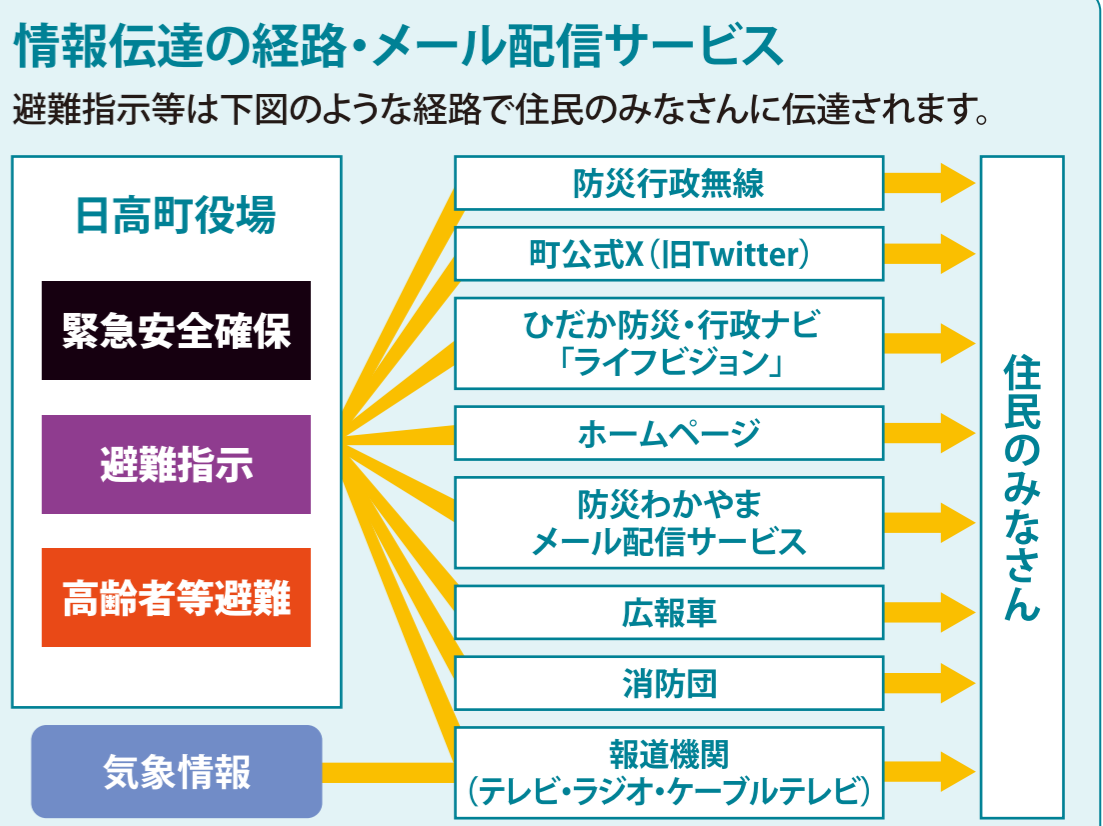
情報伝達の経路・メール配信サービス

避難指示等は下図のような経路で住民のみなさんに伝達されます。

日高町役場

緊急安全確保

避難指示

高齢者等避難

気象情報

防災行政無線

町公式X（旧Twitter）

ひだか防災・行政ナビ「ライフビジョン」

ホームページ

防災わかやまメール配信サービス

広報車

消防団

報道機関（テレビ・ラジオ・ケーブルテレビ）

住民のみなさん